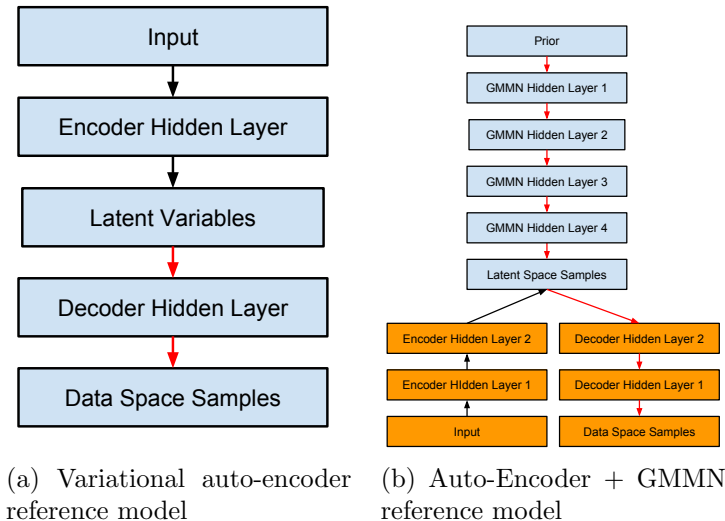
Input

Encoder Hidden Layer

Latent Variables

Decoder Hidden Layer

Data Space Samples

(a) Variational auto-encoder reference model

Prior

GMMN Hidden Layer 1

GMMN Hidden Layer 2

GMMN Hidden Layer 3

GMMN Hidden Layer 4

Latent Space Samples

Encoder Hidden Layer 2

Encoder Hidden Layer 1

Input

Decoder Hidden Layer 2

Decoder Hidden Layer 1

Data Space Samples

(b) Auto-Encoder + GMMN reference model